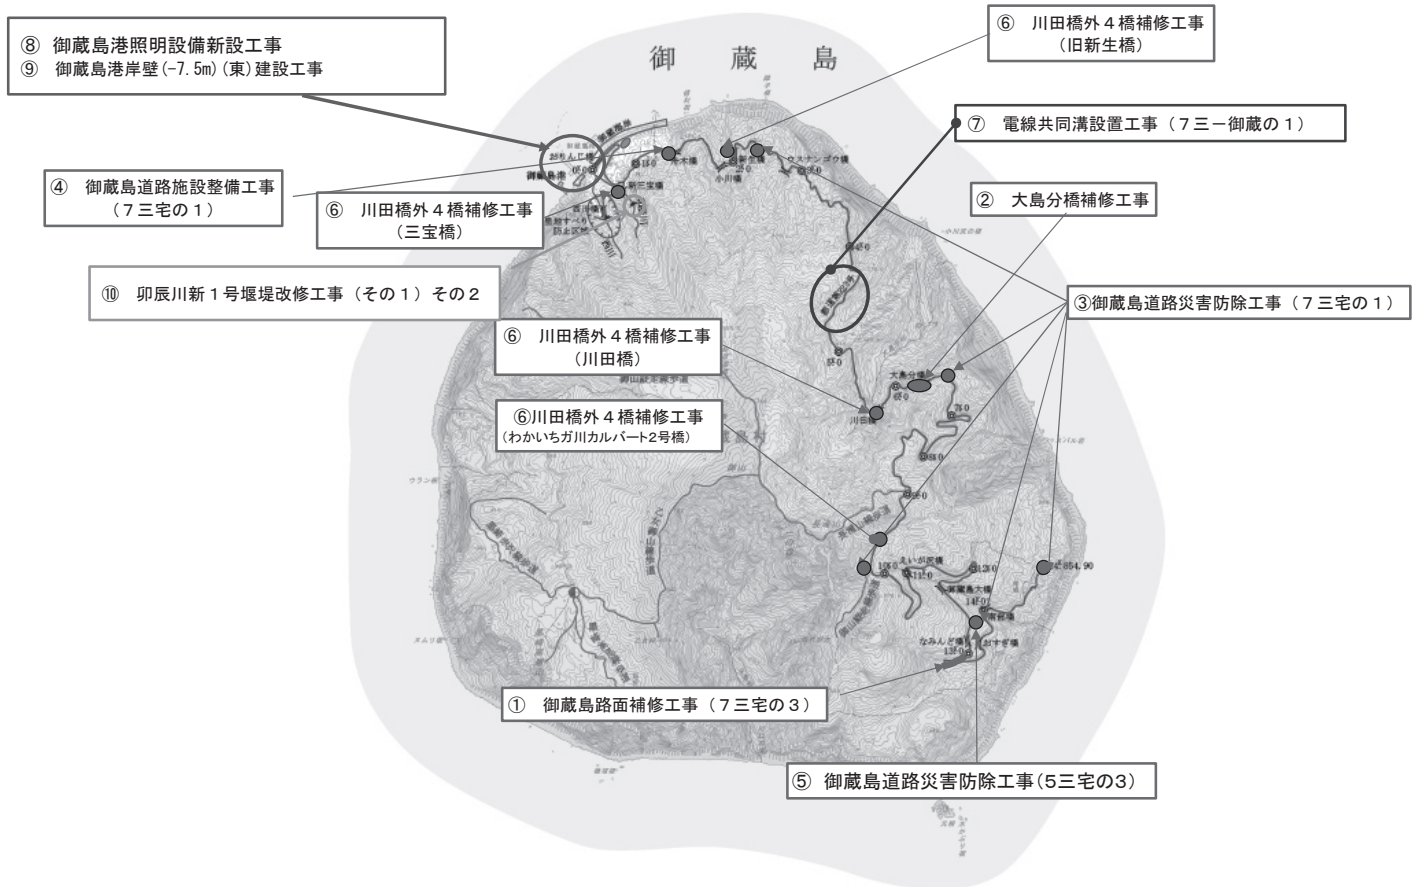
⑧ 御蔵島港照明設備新設工事
⑨ 御蔵島港岸壁(-7.5m)(東)建設工事

御 蔵 島

⑥ 川田橋外４橋補修工事
（旧新生橋）

⑦ 電線共同溝設置工事（７三ー御蔵の１）

④ 御蔵島道路施設整備工事
（７三宅の１）

⑥ 川田橋外４橋補修工事
（三宝橋）

② 大島分橋補修工事

⑩ 卯辰川新１号堰堤改修工事（その１）その２

③御蔵島道路災害防除工事（７三宅の１）

⑥ 川田橋外４橋補修工事
（川田橋）

⑥川田橋外４橋補修工事
（わかいちガ川カルバート2号橋）

① 御蔵島路面補修工事（７三宅の３）

⑤ 御蔵島道路災害防除工事(5三宅の3)